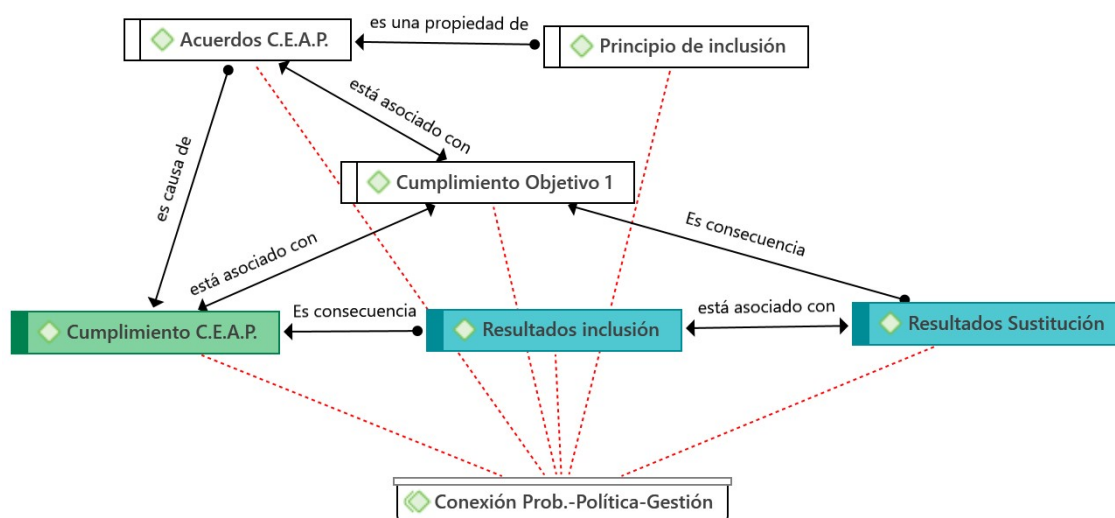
Acuerdos C.E.A.P.

es una propiedad de

Principio de inclusión

está asociado con

es causa de

Cumplimiento Objetivo 1

Es consecuencia

está asociado con

Cumplimiento C.E.A.P.

Es consecuencia

Resultados inclusión

está asociado con

Resultados Sustitución

Conexión Prob.-Política-Gestión